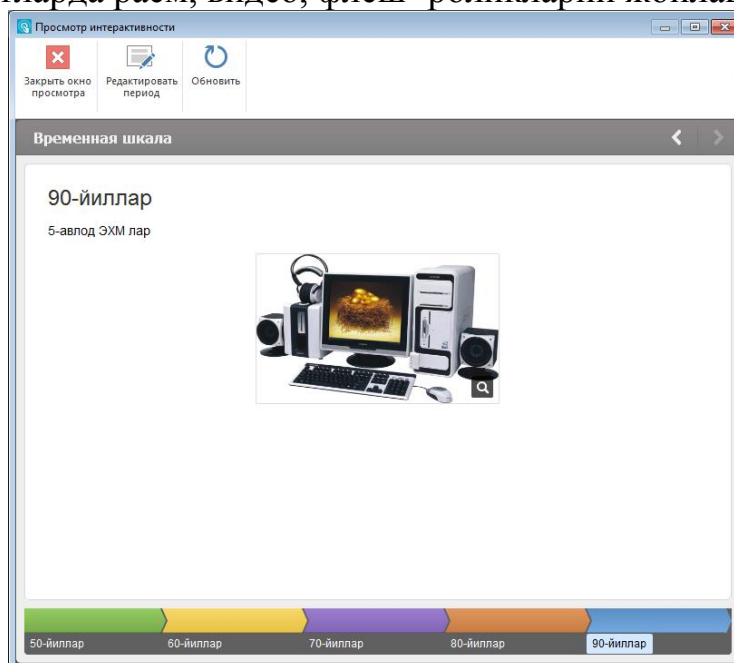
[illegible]ларда расм, видео, флеш-роликларни жойла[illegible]

Просмотр интерактивности

Закрыть окно просмотра

Редактировать период

Обновить

Временная шкала

90-йиллар

5-авлод ЭХМ лар

50-йиллар

60-йиллар

70-йиллар

80-йиллар

90-йиллар